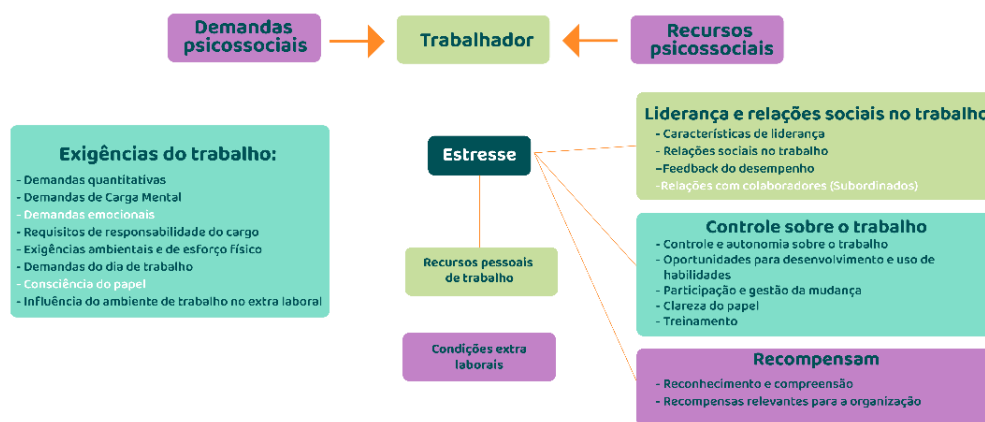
Demandas psicossociais

Trabalhador

Recursos psicossociais

Exigências do trabalho:
- Demandas quantitativas
- Demandas de Carga Mental
- Demandas emocionais
- Requisitos de responsabilidade do cargo
- Exigências ambientais e de esforço físico
- Demandas do dia de trabalho
- Consciência do papel
- Influência do ambiente de trabalho no extra laboral

Estresse

Recursos pessoais de trabalho

Condições extra laborais

Liderança e relações sociais no trabalho
- Características de liderança
- Relações sociais no trabalho
–Feedback do desempenho
-Relações com colaboradores (Subordinados)

Controle sobre o trabalho
- Controle e autonomia sobre o trabalho
- Oportunidades para desenvolvimento e uso de habilidades
- Participação e gestão da mudança
- Clareza do papel
- Treinamento

Recompensam
- Reconhecimento e compreensão
- Recompensas relevantes para a organização